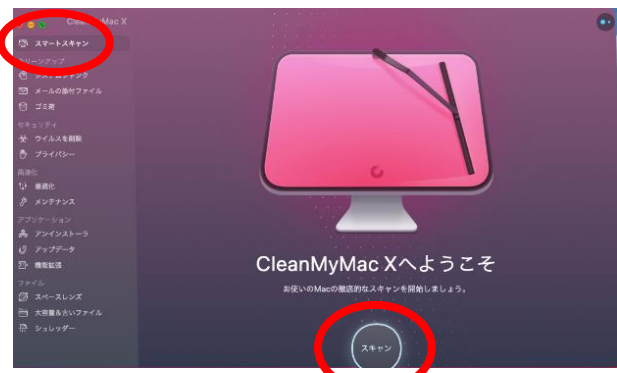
CleanMyMac X

スマートスキャン
クリーンアップ
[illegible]
メールの添付ファイル
ゴミ箱
セキュリティ
ウイルスを削除
プライバシー
高速化
最適化
メンテナンス
アプリケーション
アンインストーラ
アップデータ
機能拡張
ファイル
スペースレンズ
大容量＆古いファイル
シュレッダー

CleanMyMac Xへようこそ
お使いのMacの徹底的なスキャンを開始しましょう。
スキャン